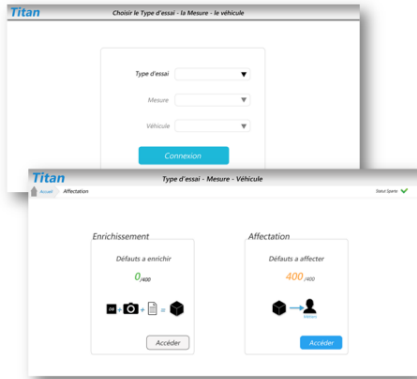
Titan

Choisir le Type d'essai - la Mesure - le véhicule

Type d'essai

Mesure

Véhicule

Connexion

Titan

Type d'essai - Mesure - Véhicule

Accueil

Affectation

Statut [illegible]

Enrichissement

Défauts a enrichir

$0_{/400}$

Accéder

Affectation

Défauts a affecter

$400_{/400}$

Accéder